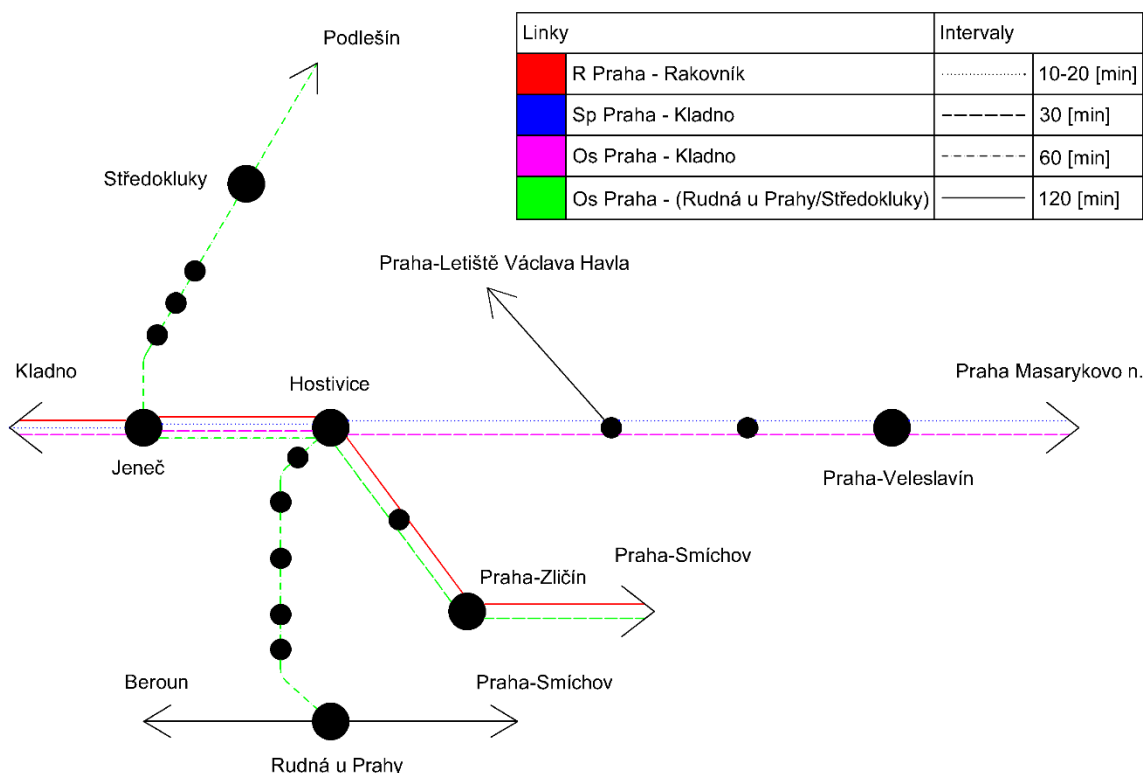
| Linky | | Intervaly | |
|---|---|---|---|
| | R Praha - Rakovník | | 10-20 [min] |
| | Sp Praha - Kladno | | 30 [min] |
| | Os Praha - Kladno | | 60 [min] |
| | Os Praha - (Rudná u Prahy/Středokluky) | | 120 [min] |

Podlešín

Středokluky

Praha-Letiště Václava Havla

Kladno

Hostivice

Praha Masarykovo n.

Jeneč

Praha-Veleslavín

Praha-Smíchov

Praha-Zličín

Beroun

Praha-Smíchov

Rudná u Prahy